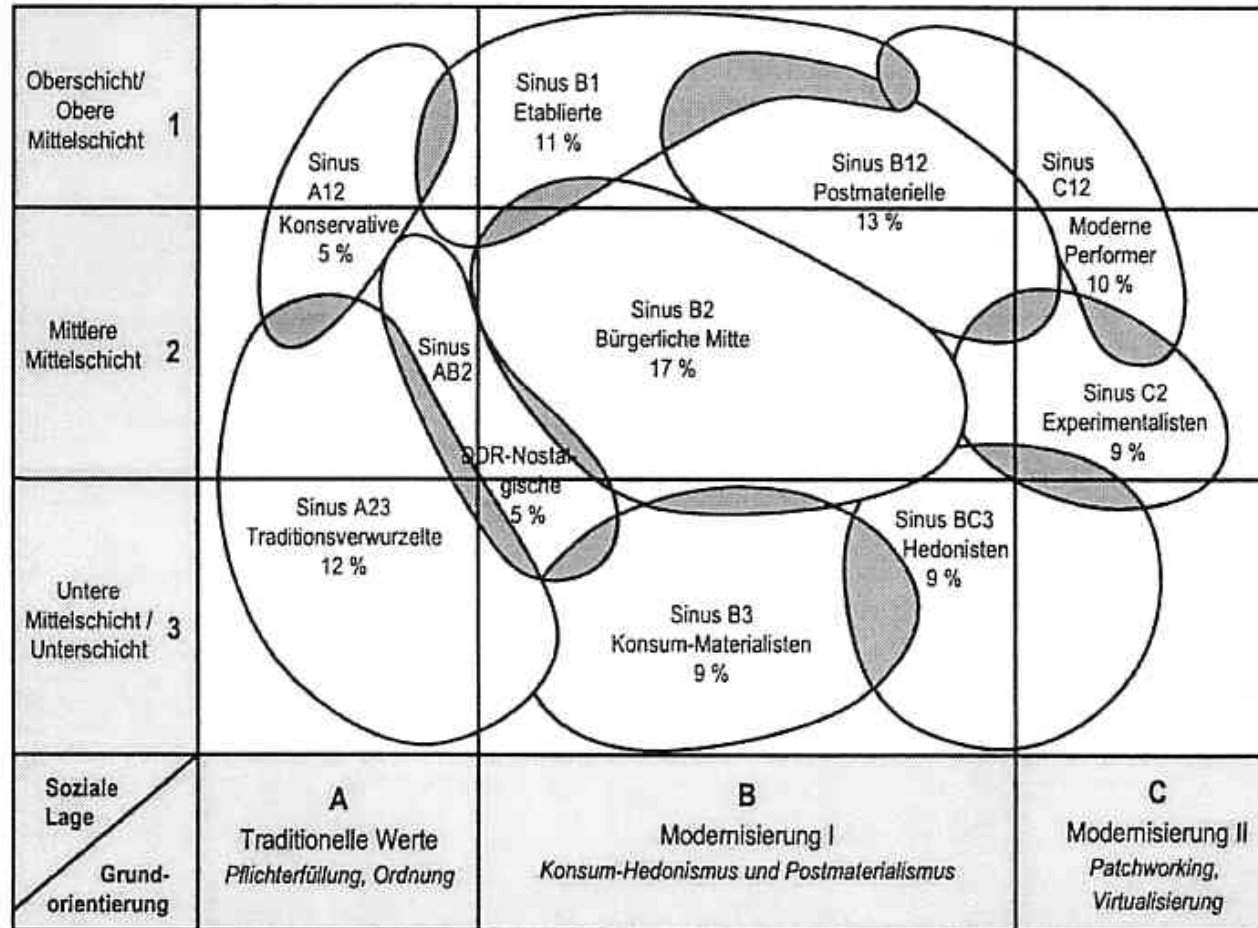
Oberschicht/ Obere Mittelschicht 1

Mittlere Mittelschicht 2

Untere Mittelschicht / Unterschicht 3

Sinus A12 Konservative 5 %

Sinus B1 Etablierte 11 %

Sinus B12 Postmaterielle 13 %

Sinus C12 Moderne Performer 10 %

Sinus AB2 DDR-Nostalgische 5 %

Sinus B2 Bürgerliche Mitte 17 %

Sinus C2 Experimentalisten 9 %

Sinus A23 Traditionsverwurzelte 12 %

Sinus BC3 Hedonisten 9 %

Sinus B3 Konsum-Materialisten 9 %

Soziale Lage

Grundorientierung

A
Traditionelle Werte
*Pflichterfüllung, Ordnung*

B
Modernisierung I
*Konsum-Hedonismus und Postmaterialismus*

C
Modernisierung II
*Patchworking, Virtualisierung*